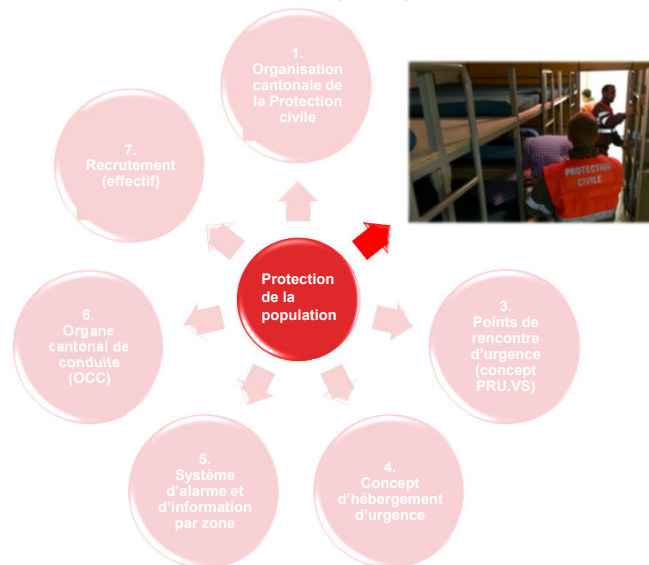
1.
Organisation cantonale de la Protection civile

PROTECTION CIVILE

3.
Points de rencontre d'urgence (concept PRU.VS)

4.
Concept d'hébergement d'urgence

5.
Système d'alarme et d'information par zone

6.
Organe cantonal de conduite (OCC)

7.
Recrutement (effectif)

Protection de la population